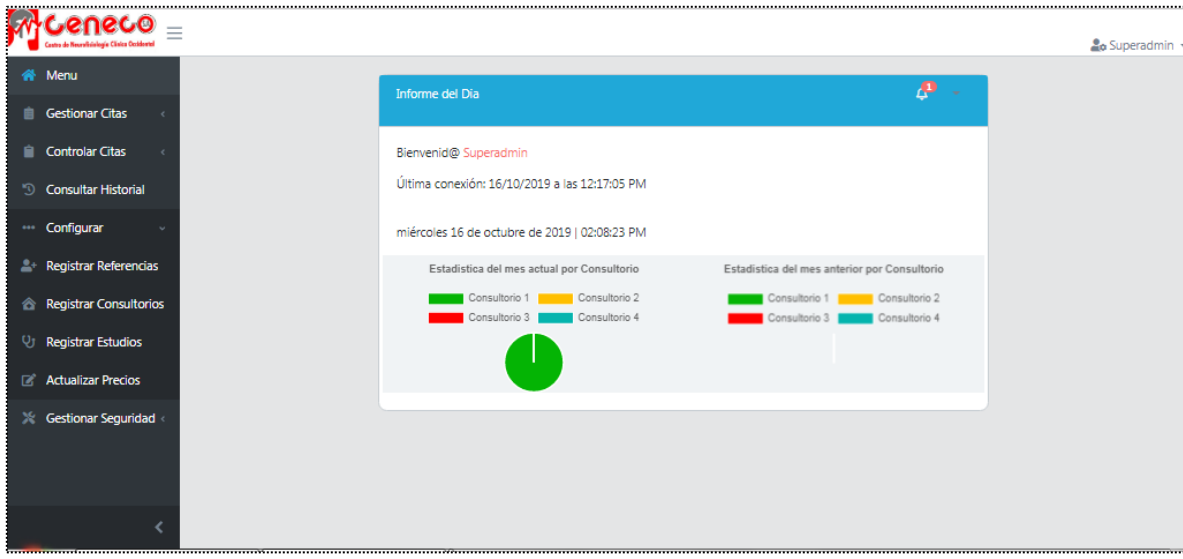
Ceneco
Centro de Neurofisiología Clínica Occidental

Superadmin

Menu
Gestionar Citas
Controlar Citas
Consultar Historial
Configurar
Registrar Referencias
Registrar Consultorios
Registrar Estudios
Actualizar Precios
Gestionar Seguridad

Informe del Dia
1

Bienvenid@ Superadmin

Última conexión: 16/10/2019 a las 12:17:05 PM

miércoles 16 de octubre de 2019 | 02:08:23 PM

Estadistica del mes actual por Consultorio
Consultorio 1 Consultorio 2
Consultorio 3 Consultorio 4

Estadistica del mes anterior por Consultorio
Consultorio 1 Consultorio 2
Consultorio 3 Consultorio 4